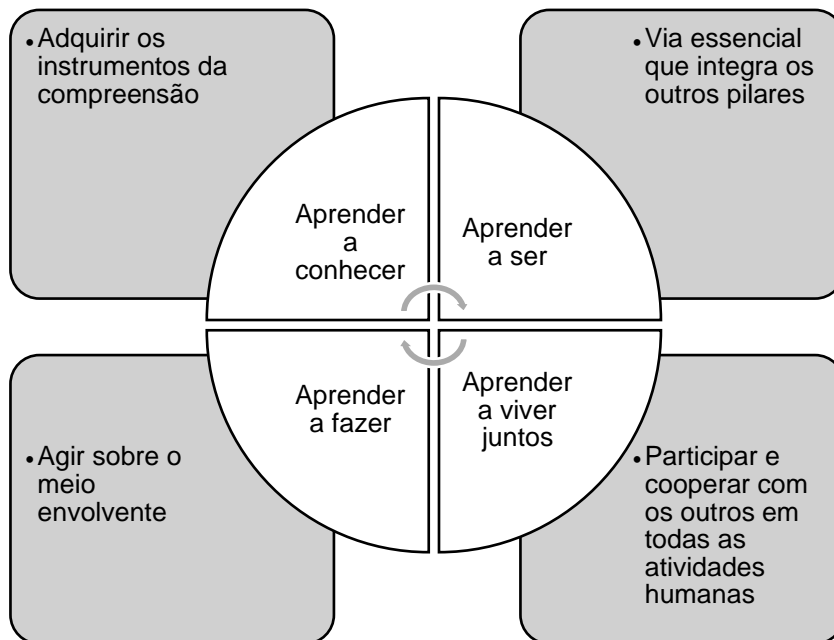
• Adquirir os instrumentos da compreensão

• Via essencial que integra os outros pilares

Aprender a conhecer

Aprender a ser

Aprender a fazer

Aprender a viver juntos

• Agir sobre o meio envolvente

• Participar e cooperar com os outros em todas as atividades humanas